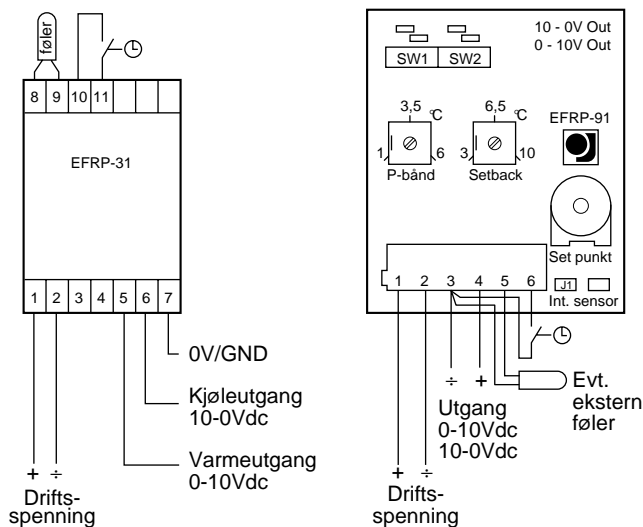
føler

8 9 10 11

EFRP-31

1 2 3 4 5 6 7

0V/GND

Kjøleutgang 10-0Vdc

Varmeutgang 0-10Vdc

+ ÷

Drifts-spenning

SW1 SW2

10 - 0V Out
0 - 10V Out

3,5 °C
1 6
P-bånd

6,5 °C
3 10
Setback

EFRP-91

Set punkt

J1
Int. sensor

1 2 3 4 5 6

÷ +

Utgang 0-10Vdc 10-0Vdc

Evt. ekstern føler

+ ÷

Drifts-spenning